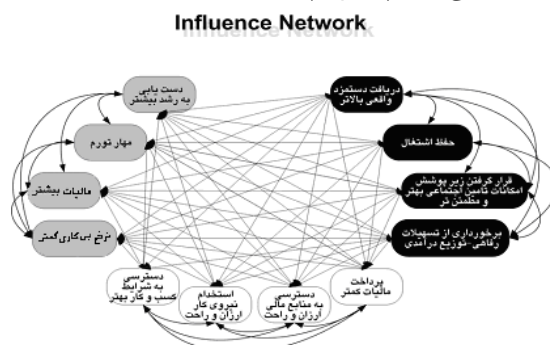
Influence Network

دست یابی به رشد بیشتر

مهار تورم

مالیات بیشتر

نرخ بی‌کاری کمتر

دریافت دستمزد واقعی بالاتر

حفظ اشتغال

قرار گرفتن زیر پوشش امکانات تامین اجتماعی بهتر و مطمئن تر

برخورداری از تسهیلات رفاهی-توزیع درآمدی

دسترسی به شرایط کسب و کار بهتر

استخدام نیروی کار ارزان و راحت

دسترسی به منابع مالی ارزان و راحت

پرداخت مالیات کمتر